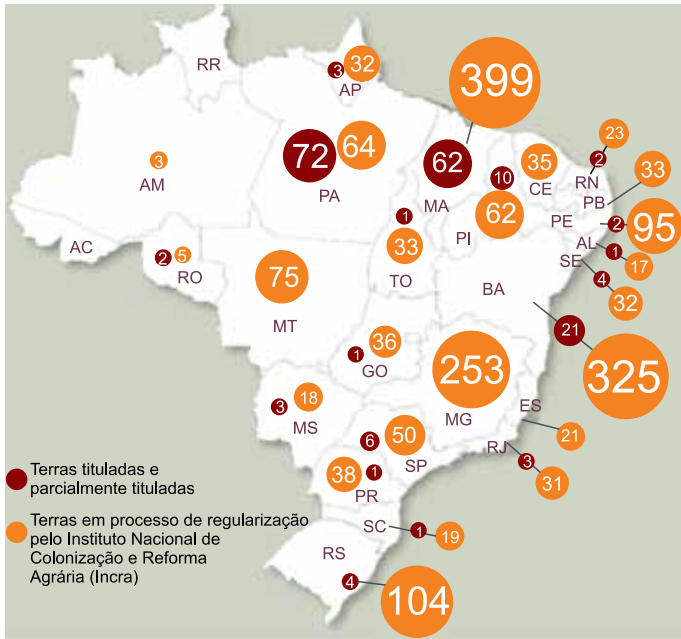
RR
3
32
AP
399
72
64
PA
62
MA
35
CE
10
23
2
RN
PB
33
AM
3
1
62
PI
PE
2
95
AC
2
5
RO
33
TO
AL
1
17
SE
4
32
75
MT
BA
21
325
1
36
GO
253
MG
3
18
MS
ES
21
6
50
SP
RJ
3
31
38
1
PR
SC
1
19
RS
4
104

Terras tituladas e parcialmente tituladas

Terras em processo de regularização pelo Instituto Nacional de Colonização e Reforma Agrária (Incra)